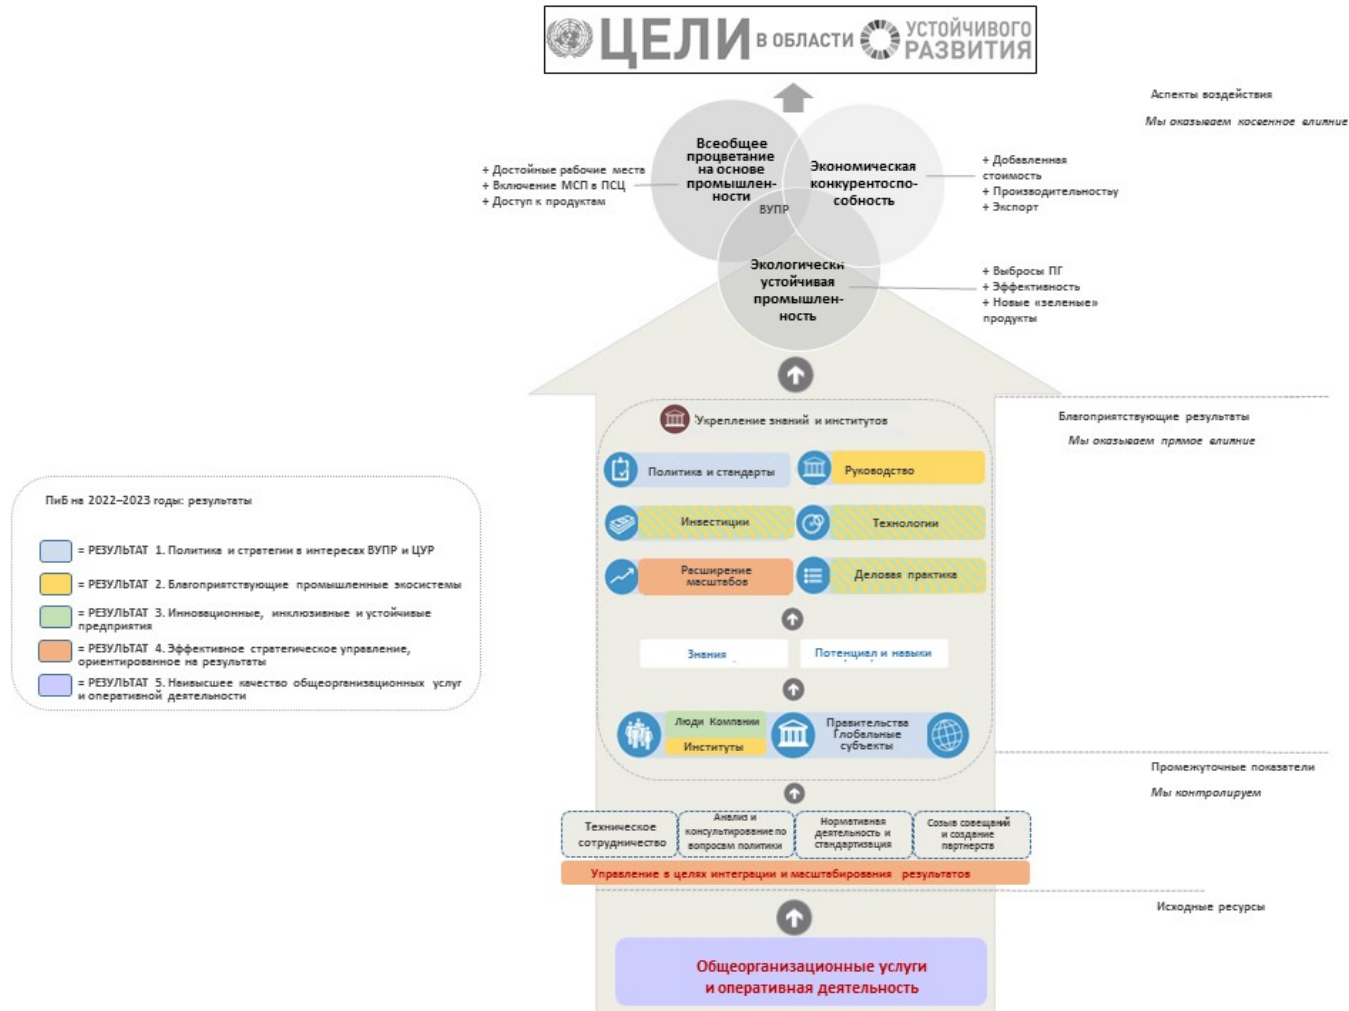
ЦЕЛИ В ОБЛАСТИ УСТОЙЧИВОГО РАЗВИТИЯ

Аспекты воздействия
Мы оказываем косвенное влияние

+ Достойные рабочие места
+ Включение МСП в ПСЦ
+ Доступ к продуктам

Всеобщее процветание на основе промышленности

Экономическая конкурентоспособность

ВУПР

+ Добавленная стоимость
+ Производительность
+ Экспорт

Экологически устойчивая промышленность

+ Выбросы ПГ
+ Эффективность
+ Новые «зеленые» продукты

Укрепление знаний и институтов

Благоприятствующие результаты
Мы оказываем прямое влияние

Политика и стандарты
Руководство
Инвестиции
Технологии
Расширение масштабов
Деловая практика

ПиБ на 2022–2023 годы: результаты

= РЕЗУЛЬТАТ 1. Политика и стратегии в интересах ВУПР и ЦУР
= РЕЗУЛЬТАТ 2. Благоприятствующие промышленные экосистемы
= РЕЗУЛЬТАТ 3. Инновационные, инклюзивные и устойчивые предприятия
= РЕЗУЛЬТАТ 4. Эффективное стратегическое управление, ориентированное на результаты
= РЕЗУЛЬТАТ 5. Наивысшее качество общеорганизационных услуг и оперативной деятельности

Знания
Потенциал и навыки

Люди Компании
Институты
Правительства Глобальные субъекты

Промежуточные показатели
Мы контролируем

Техническое сотрудничество
Анализ и консультирование по вопросам политики
Нормативная деятельность и стандартизация
Созыв совещаний и создание партнерств

Управление в целях интеграции и масштабирования результатов

Исходные ресурсы

Общеорганизационные услуги и оперативная деятельность